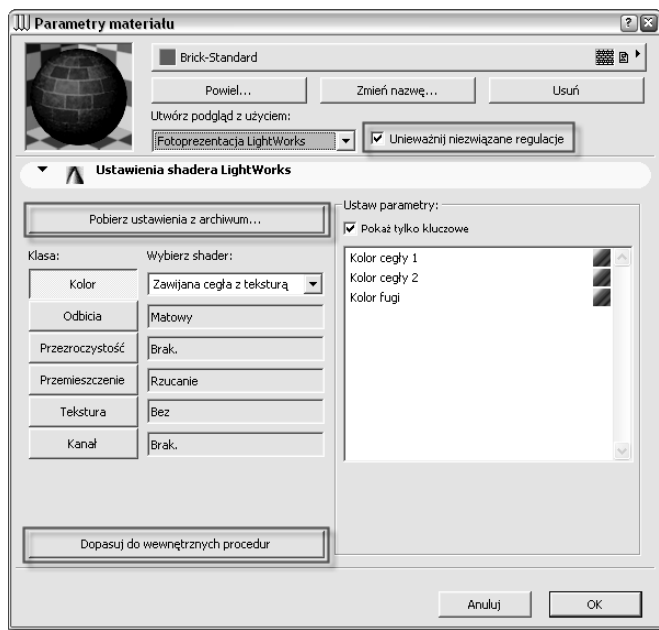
Parametry materiału

Brick-Standard

Powiel...
Zmień nazwę...
Usuń

Utwórz podgląd z użyciem:
Fotoprezentacja LightWorks
Unieważnij niezwiązane regulacje

Ustawienia shadera LightWorks

Pobierz ustawienia z archiwum...

Klasa:
Wybierz shader:

Kolor
Zawijana cegła z teksturą
Odbicia
Matowy
Przezroczystość
Brak.
Przemieszczenie
Rzucanie
Tekstura
Bez
Kanał
Brak.

Ustaw parametry:
Pokaż tylko kluczowe

Kolor cegły 1
Kolor cegły 2
Kolor fugi

Dopasuj do wewnętrznych procedur

Anuluj
OK